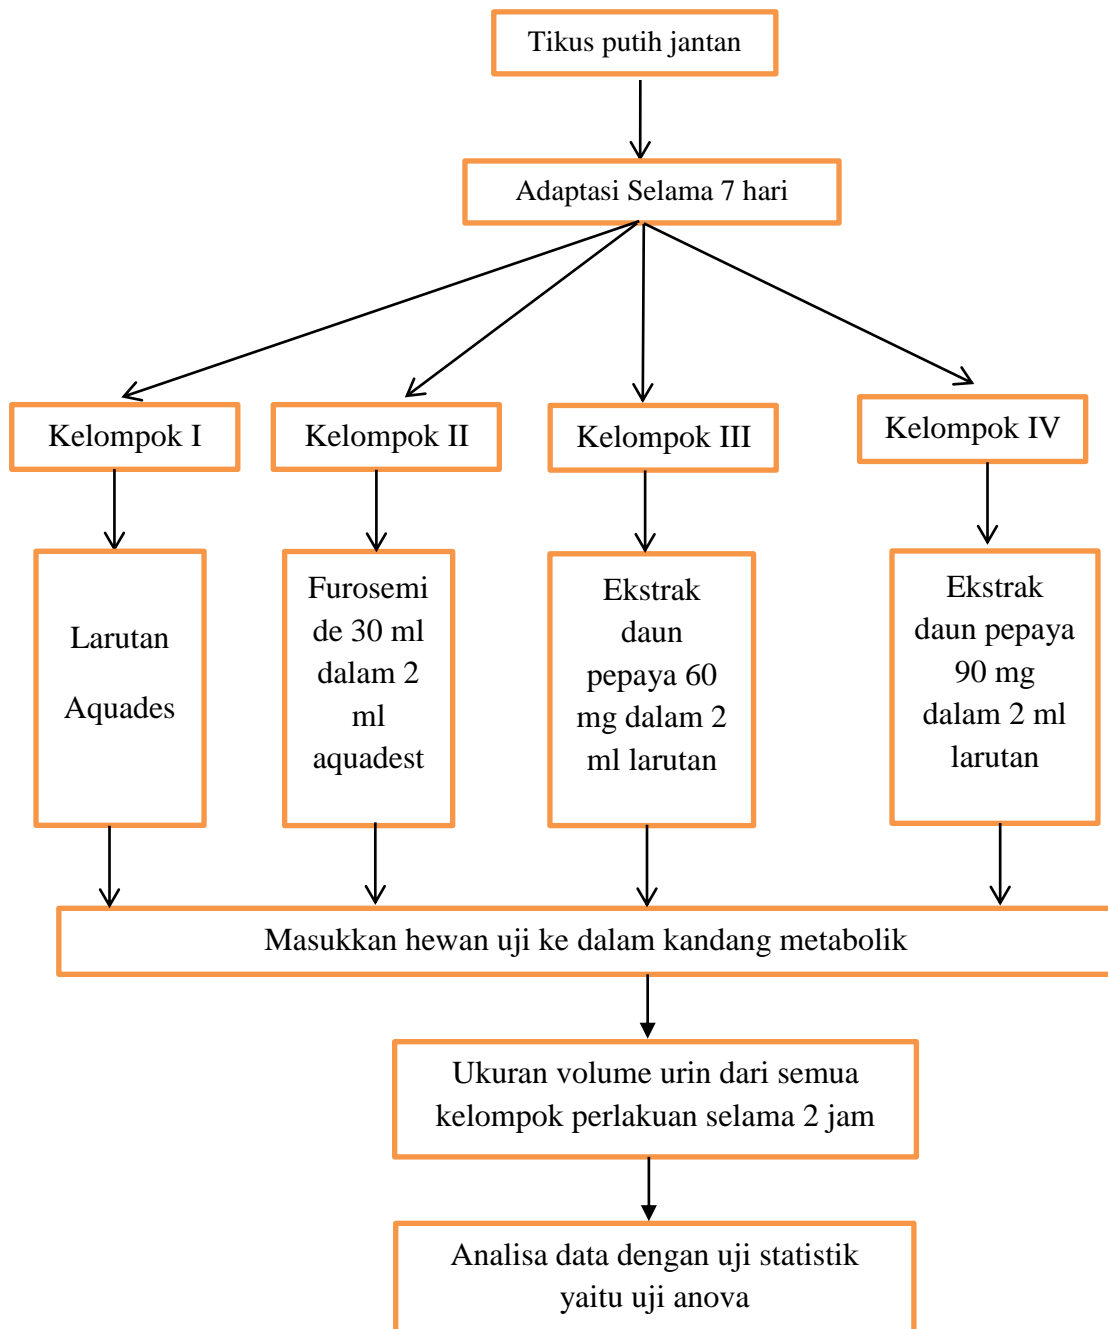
Tikus putih jantan

Adaptasi Selama 7 hari

Kelompok I

Kelompok II

Kelompok III

Kelompok IV

Larutan Aquades

Furosemide 30 ml dalam 2 ml aquadest

Ekstrak daun pepaya 60 mg dalam 2 ml larutan

Ekstrak daun pepaya 90 mg dalam 2 ml larutan

Masukkan hewan uji ke dalam kandang metabolik

Ukuran volume urin dari semua kelompok perlakuan selama 2 jam

Analisa data dengan uji statistik yaitu uji anova